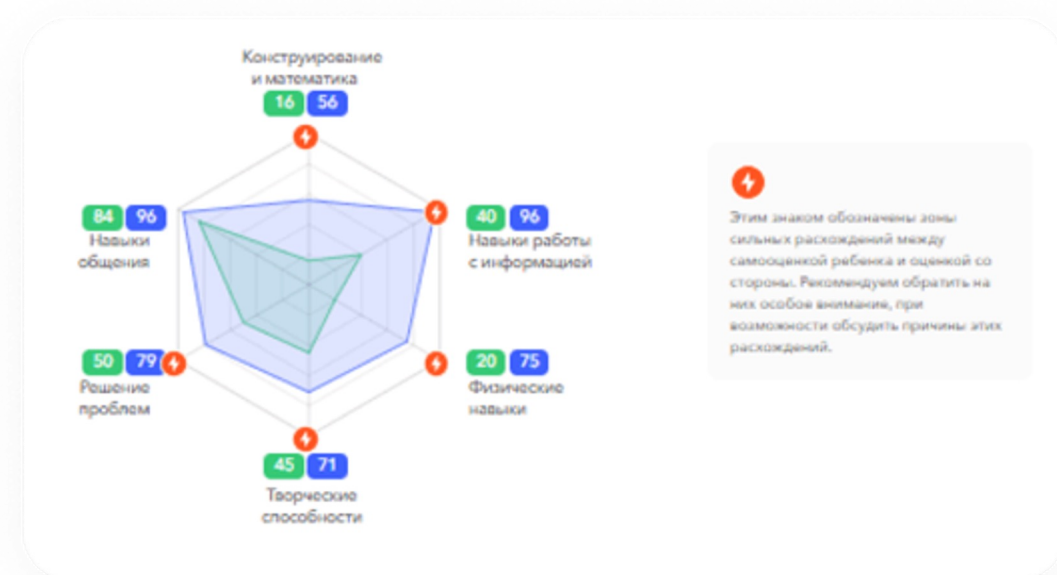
Конструирование и математика
16 56

84 96
Навыки общения

40 96
Навыки работы с информацией

50 79
Решение проблем

20 75
Физические навыки

45 71
Творческие способности

Этим знаком обозначены зоны сильных расхождений между самооценкой ребенка и оценкой со стороны. Рекомендуем обратить на них особое внимание, при возможности обсудить причины этих расхождений.